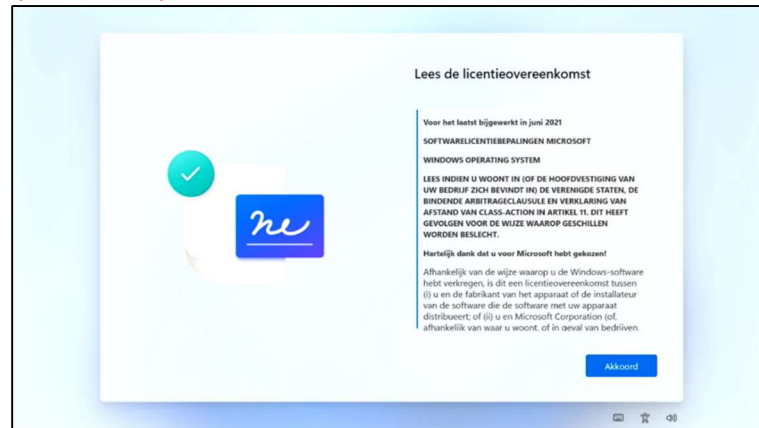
Lees de licentieovereenkomst

Voor het laatst bijgewerkt in juni 2021

SOFTWARELICENTIEBEPALINGEN MICROSOFT

WINDOWS OPERATING SYSTEM

LEES INDIEN U WOONT IN (OF DE HOOFDVESTIGING VAN UW BEDRIJF ZICH BEVINDT IN) DE VERENIGDE STATEN, DE BINDENDE ARBITRAGECLAUSULE EN VERKLARING VAN AFSTAND VAN CLASS-ACTION IN ARTIKEL 11. DIT HEEFT GEVOLGEN VOOR DE WIJZE WAAROP GESCHILLEN WORDEN BESLECHT.

Hartelijk dank dat u voor Microsoft hebt gekozen!

Afhankelijk van de wijze waarop u de Windows-software hebt verkregen, is dit een licentieovereenkomst tussen (i) u en de fabrikant van het apparaat of de installateur van de software die de software met uw apparaat distribueert; of (ii) u en Microsoft Corporation (of, afhankelijk van waar u woont, of in geval van bedrijven,

Akkoord